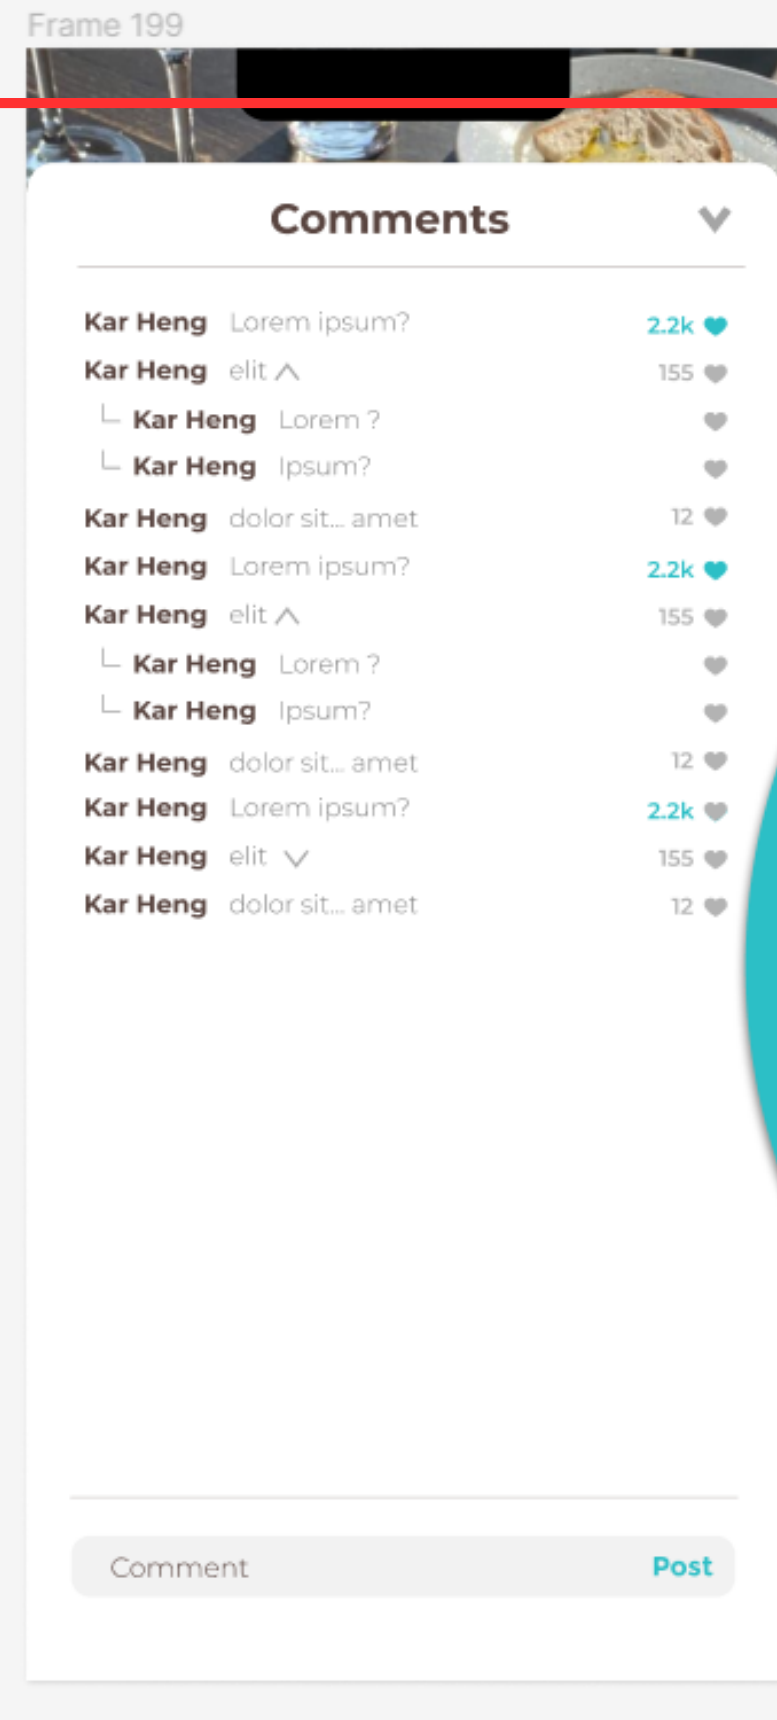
Frame 199

Comments

Kar Heng Lorem ipsum? 2.2k
Kar Heng elit 155
Kar Heng Lorem ?
Kar Heng Ipsum?
Kar Heng dolor sit... amet 12
Kar Heng Lorem ipsum? 2.2k
Kar Heng elit 155
Kar Heng Lorem ?
Kar Heng Ipsum?
Kar Heng dolor sit... amet 12
Kar Heng Lorem ipsum? 2.2k
Kar Heng elit 155
Kar Heng dolor sit... amet 12

Comment Post